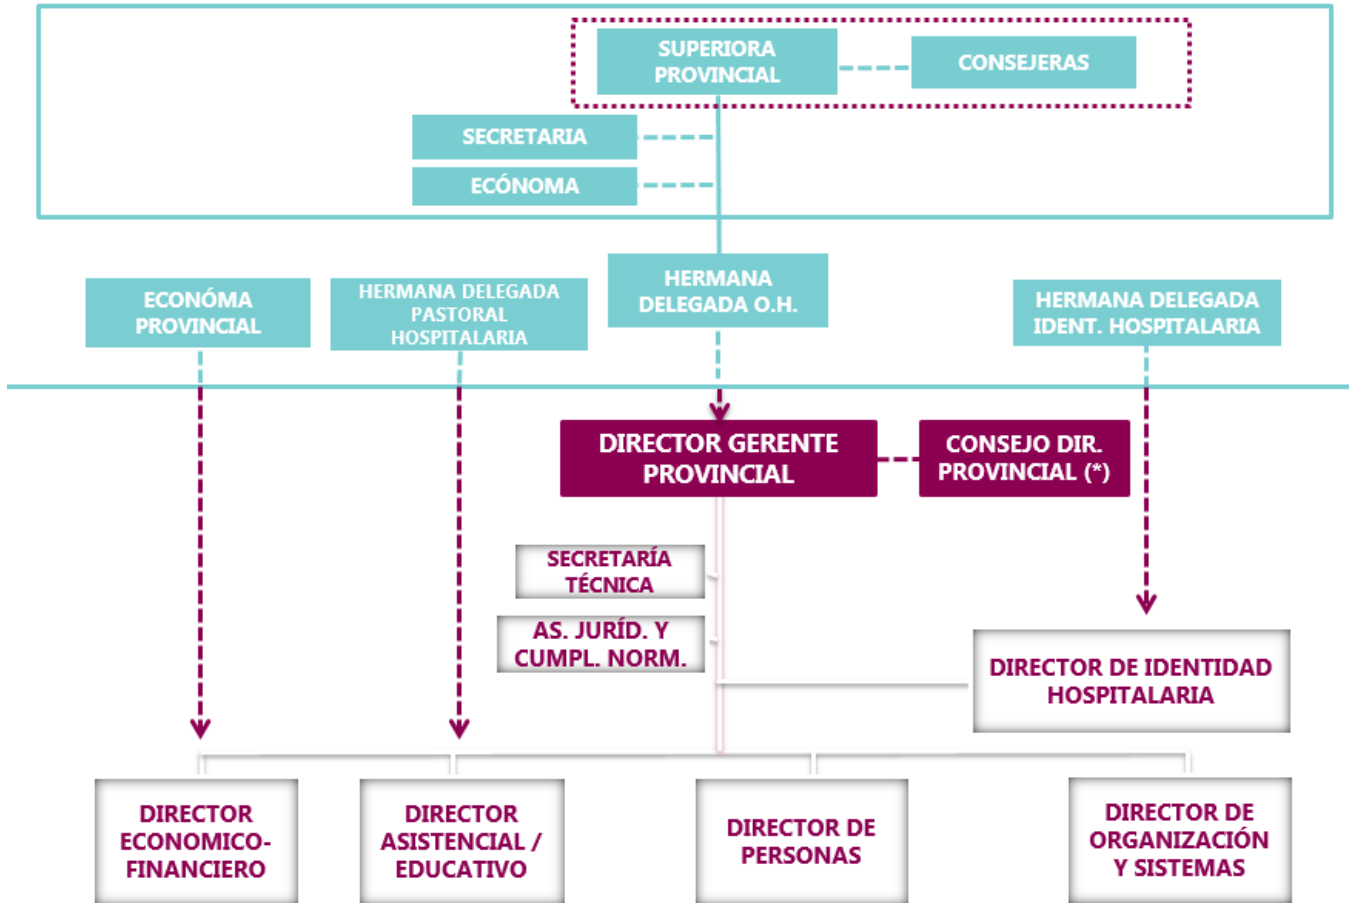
SUPERIORA PROVINCIAL

CONSEJERAS

SECRETARIA

ECÓNOMA

ECONÓMA PROVINCIAL

HERMANA DELEGADA PASTORAL HOSPITALARIA

HERMANA DELEGADA O.H.

HERMANA DELEGADA IDENT. HOSPITALARIA

DIRECTOR GERENTE PROVINCIAL

CONSEJO DIR. PROVINCIAL (*)

SECRETARÍA TÉCNICA

AS. JURÍD. Y CUMPL. NORM.

DIRECTOR DE IDENTIDAD HOSPITALARIA

DIRECTOR ECONOMICO-FINANCIERO

DIRECTOR ASISTENCIAL / EDUCATIVO

DIRECTOR DE PERSONAS

DIRECTOR DE ORGANIZACIÓN Y SISTEMAS